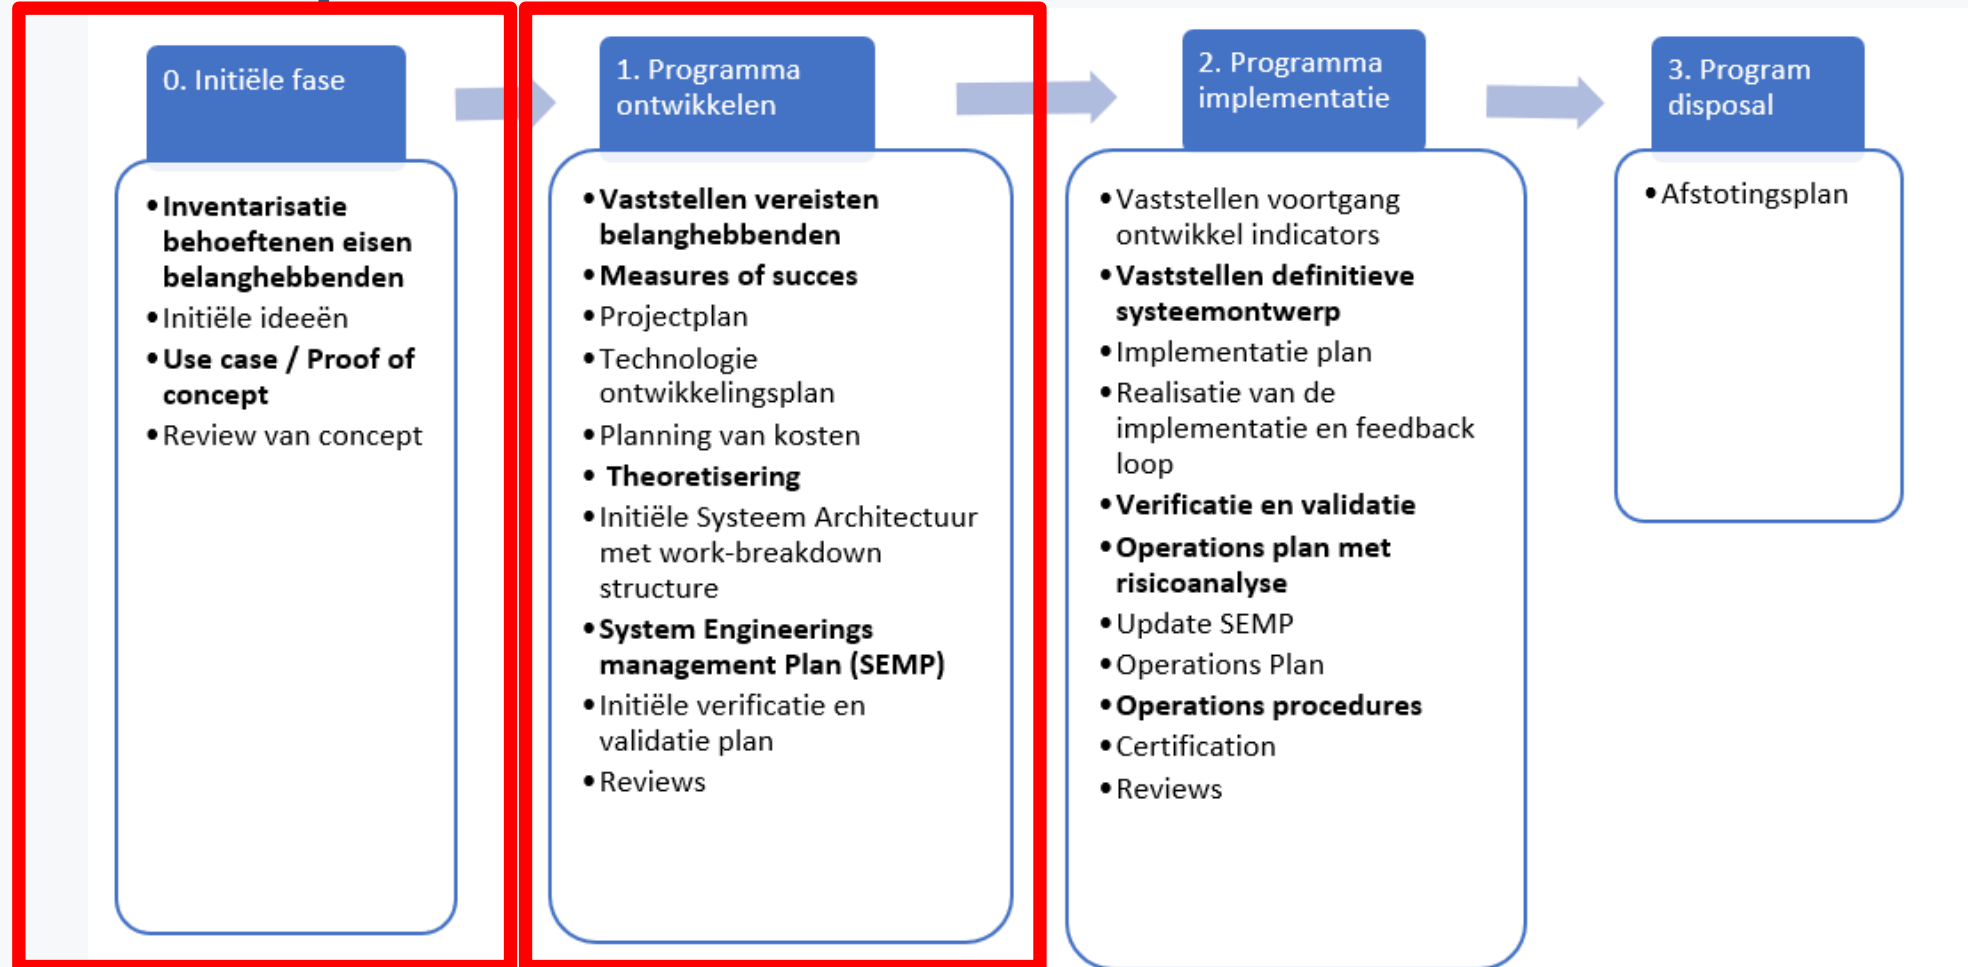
0. Initiële fase

- Inventarisatie behoeftenen eisen belanghebbenden
- Initiële ideeën
- Use case / Proof of concept
- Review van concept

1. Programma ontwikkelen

- Vaststellen vereisten belanghebbenden
- Measures of succes
- Projectplan
- Technologie ontwikkelingsplan
- Planning van kosten
- Theoretisering
- Initiële Systeem Architectuur met work-breakdown structure
- System Engineerings management Plan (SEMP)
- Initiële verificatie en validatie plan
- Reviews

2. Programma implementatie

- Vaststellen voortgang ontwikkel indicators
- Vaststellen definitieve systeemontwerp
- Implementatie plan
- Realisatie van de implementatie en feedback loop
- Verificatie en validatie
- Operations plan met risicoanalyse
- Update SEMP
- Operations Plan
- Operations procedures
- Certification
- Reviews

3. Program disposal

- Afstotingsplan